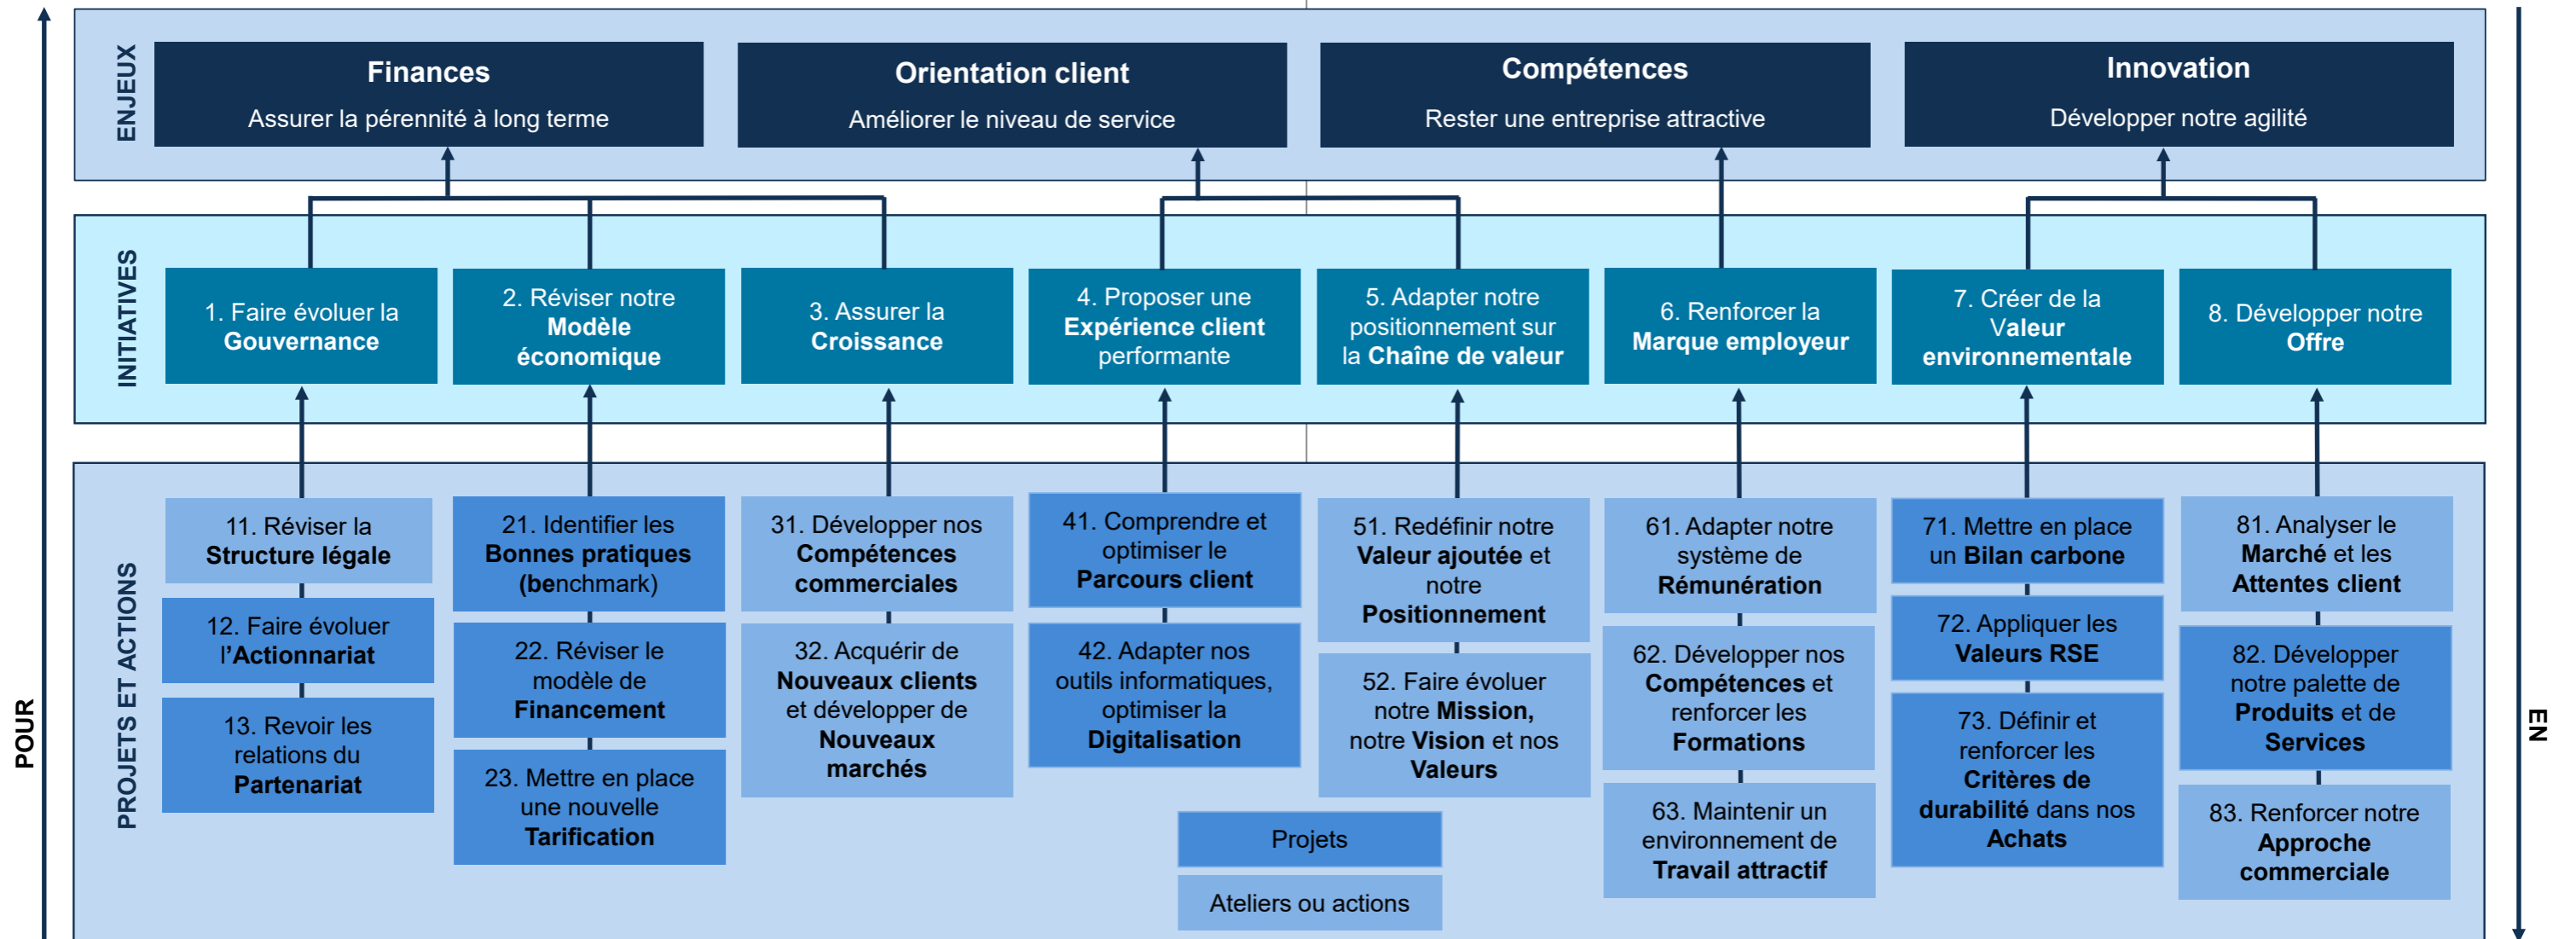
POUR

ENJEUX

Finances
Assurer la pérennité à long terme

Orientation client
Améliorer le niveau de service

Compétences
Rester une entreprise attractive

Innovation
Développer notre agilité

INITIATIVES

1. Faire évoluer la Gouvernance

2. Réviser notre Modèle économique

3. Assurer la Croissance

4. Proposer une Expérience client performante

5. Adapter notre positionnement sur la Chaîne de valeur

6. Renforcer la Marque employeur

7. Créer de la Valeur environnementale

8. Développer notre Offre

PROJETS ET ACTIONS

11. Réviser la Structure légale

12. Faire évoluer l'Actionnariat

13. Revoir les relations du Partenariat

21. Identifier les Bonnes pratiques (benchmark)

22. Réviser le modèle de Financement

23. Mettre en place une nouvelle Tarification

31. Développer nos Compétences commerciales

32. Acquérir de Nouveaux clients et développer de Nouveaux marchés

41. Comprendre et optimiser le Parcours client

42. Adapter nos outils informatiques, optimiser la Digitalisation

51. Redéfinir notre Valeur ajoutée et notre Positionnement

52. Faire évoluer notre Mission, notre Vision et nos Valeurs

61. Adapter notre système de Rémunération

62. Développer nos Compétences et renforcer les Formations

63. Maintenir un environnement de Travail attractif

71. Mettre en place un Bilan carbone

72. Appliquer les Valeurs RSE

73. Définir et renforcer les Critères de durabilité dans nos Achats

81. Analyser le Marché et les Attentes client

82. Développer notre palette de Produits et de Services

83. Renforcer notre Approche commerciale

Projets

Ateliers ou actions

EN